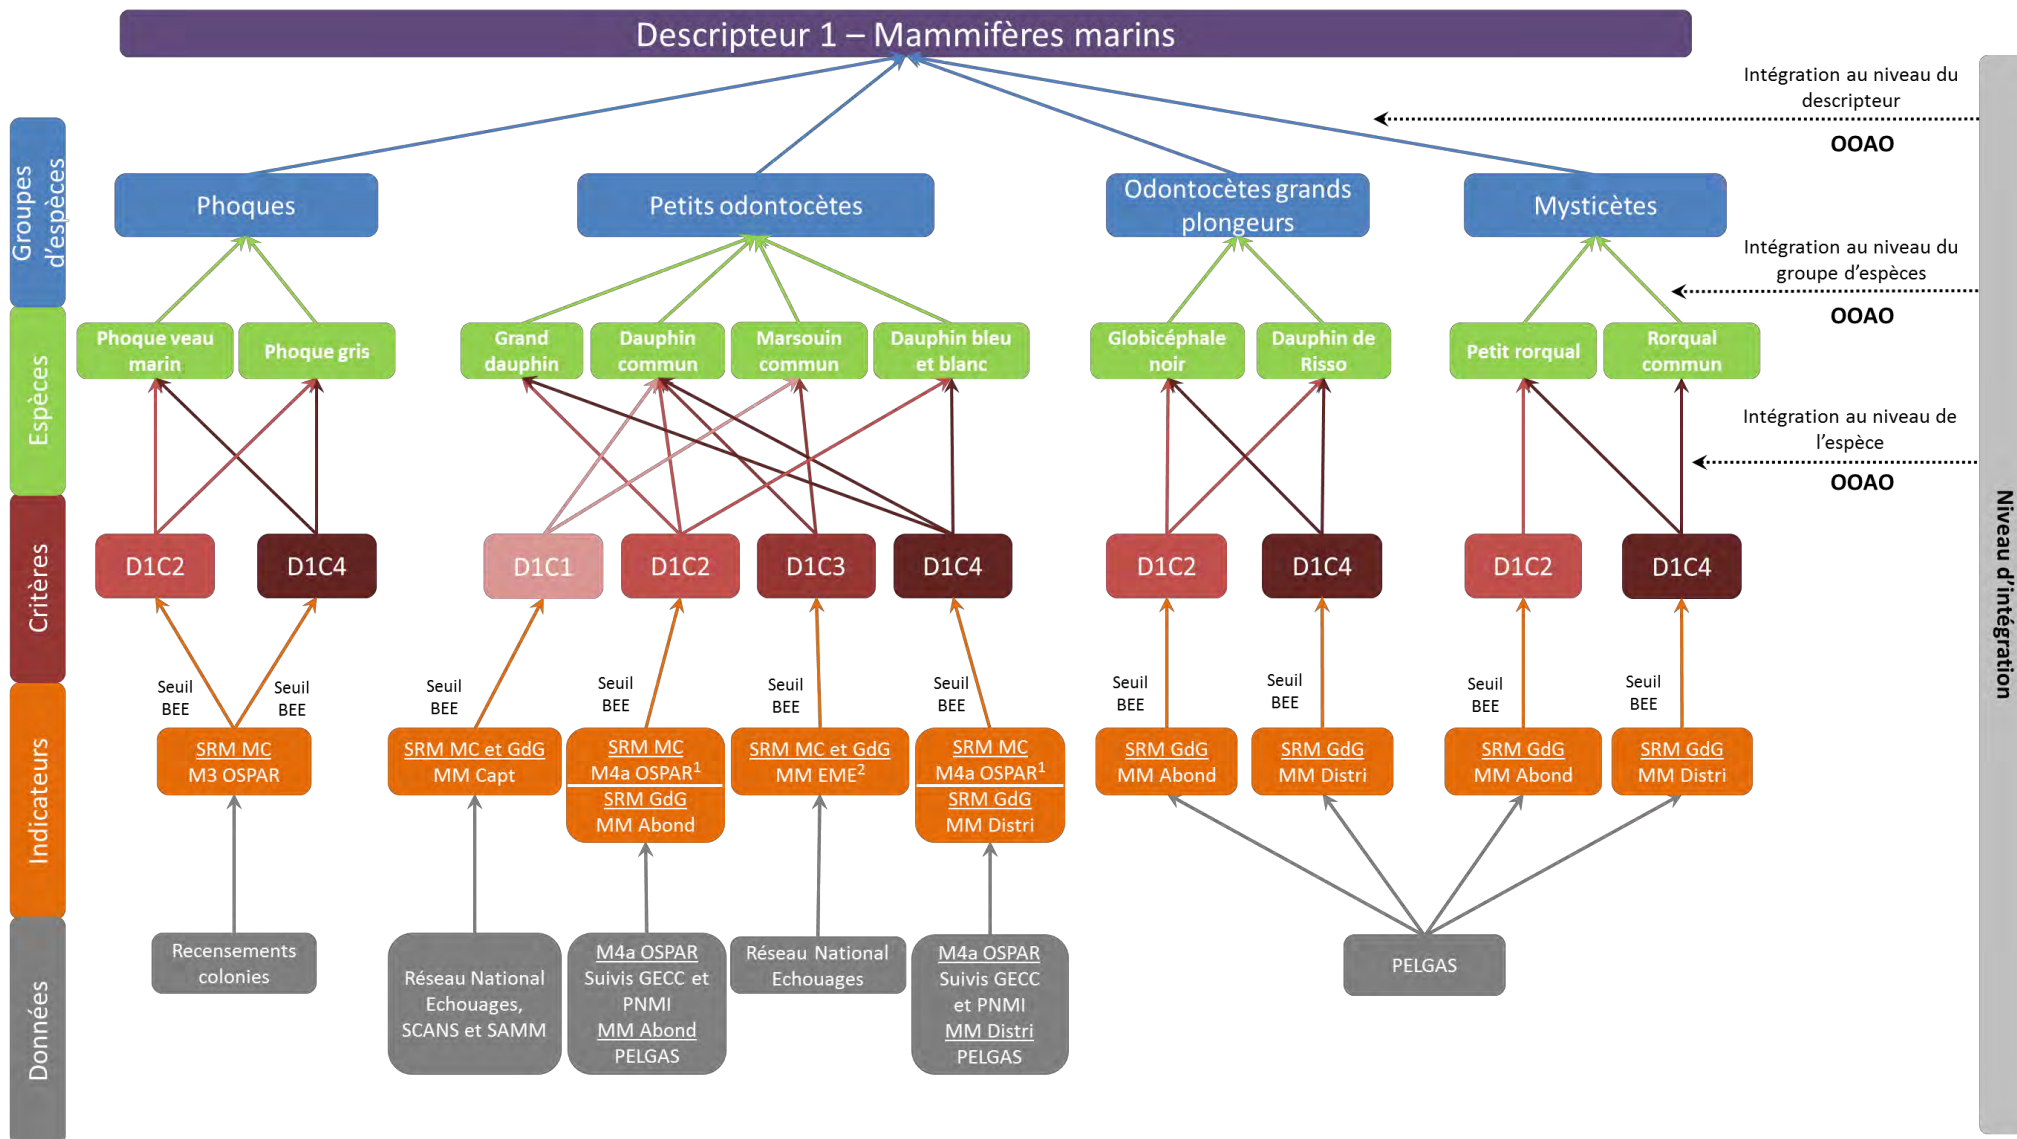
Descripteur 1 – Mammifères marins

Intégration au niveau du descripteur
OOAO

Groupes d'espèces
Espèces
Critères
Indicateurs
Données

Phoques
Petits odontocètes
Odontocètes grands plongeurs
Mysticètes

Intégration au niveau du groupe d'espèces
OOAO

Phoque veau marin
Phoque gris
Grand dauphin
Dauphin commun
Marsouin commun
Dauphin bleu et blanc
Globicéphale noir
Dauphin de Risso
Petit rorqual
Rorqual commun

Intégration au niveau de l'espèce
OOAO

D1C2
D1C4
D1C1
D1C2
D1C3
D1C4
D1C2
D1C4
D1C2
D1C4

Seuil BEE
Seuil BEE
Seuil BEE
Seuil BEE
Seuil BEE
Seuil BEE
Seuil BEE
Seuil BEE
Seuil BEE
Seuil BEE

SRM MC
M3 OSPAR

SRM MC et GdG
MM Capt

SRM MC
M4a OSPAR$^1$
SRM GdG
MM Abond

SRM MC et GdG
MM EME$^2$

SRM MC
M4a OSPAR$^1$
SRM GdG
MM Distri

SRM GdG
MM Abond

SRM GdG
MM Distri

SRM GdG
MM Abond

SRM GdG
MM Distri

Recensements colonies

Réseau National Echouages, SCANS et SAMM

M4a OSPAR
Suivis GECC et PNMI
MM Abond
PELGAS

Réseau National Echouages

M4a OSPAR
Suivis GECC et PNMI
MM Distri
PELGAS

PELGAS

Niveau d'intégration